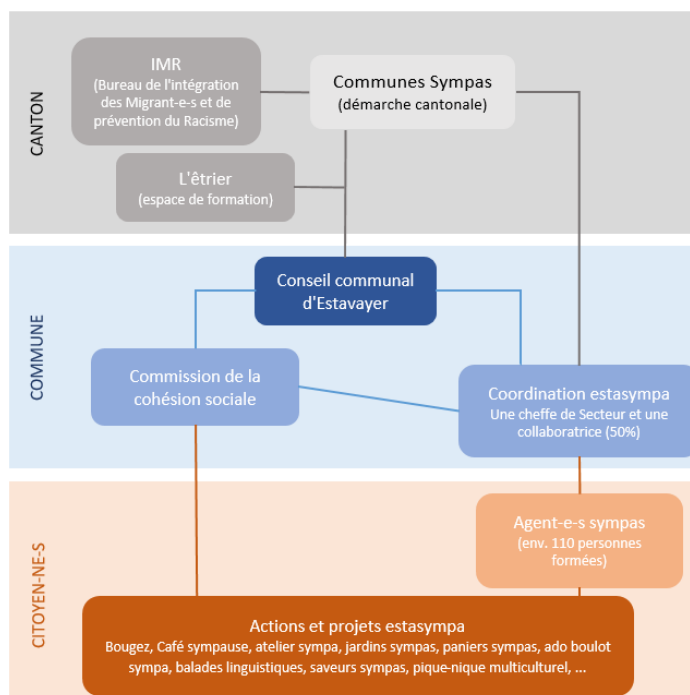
CANTON

IMR
(Bureau de l'intégration des Migrant-e-s et de prévention du Racisme)

Communes Sympas
(démarche cantonale)

L'étrier
(espace de formation)

COMMUNE

Conseil communal d'Estavayer

Commission de la cohésion sociale

Coordination estasympa
Une cheffe de Secteur et une collaboratrice (50%)

CITOYEN-NE-S

Agent-e-s sympas
(env. 110 personnes formées)

Actions et projets estasympa
Bougez, Café sympause, atelier sympa, jardins sympas, paniers sympas, ado boulot sympa, balades linguistiques, saveurs sympas, pique-nique multiculturel, ...